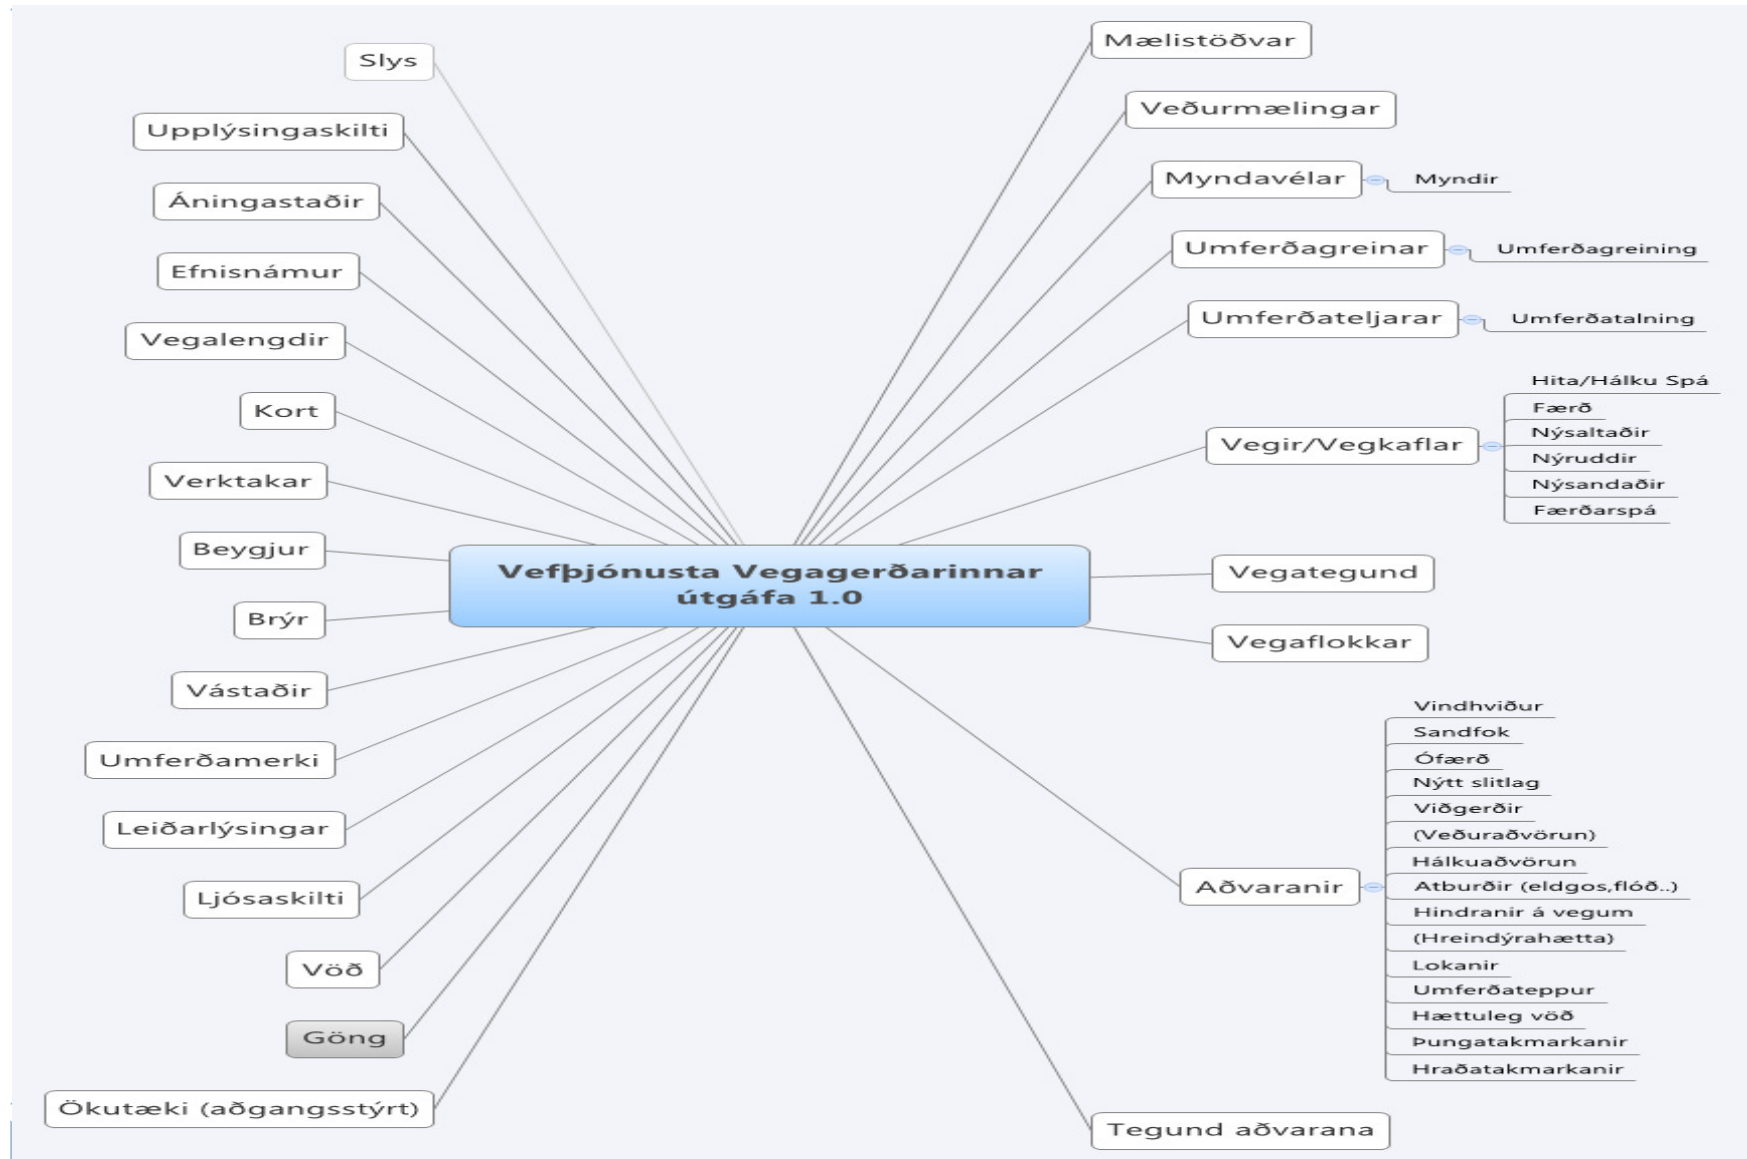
Vefþjónusta Vegagerðarinnar útgáfa 1.0

Slys
Upplýsingaskilti
Áningastaðir
Efnisnámur
Vegalengdir
Kort
Verktakar
Beygjur
Brýr
Vástaðir
Umferðamerki
Leiðarlýsingar
Ljósaskilti
Vöð
Göng
Ökutæki (aðgangsstýrt)

Mælistöðvar
Veðurmælingar
Myndavélar
Myndir
Umferðagreinar
Umferðagreining
Umferðateljarar
Umferðatalning
Vegir/Vegkaflar
Hita/Hálku Spá
Færð
Nýsaltaðir
Nýruddir
Nýsandaðir
Færðarspá
Vegategund
Vegaflokkar
Aðvaranir
Vindhviður
Sandfok
Ófærð
Nýtt slitlag
Viðgerðir
(Veðuraðvörun)
Hálkuaðvörun
Atburðir (eldgos,flóð..)
Hindranir á vegum
(Hreindýrahætta)
Lokanir
Umferðateppur
Hættuleg vöð
Þungatakmarkanir
Hraðatakmarkanir
Tegund aðvarana